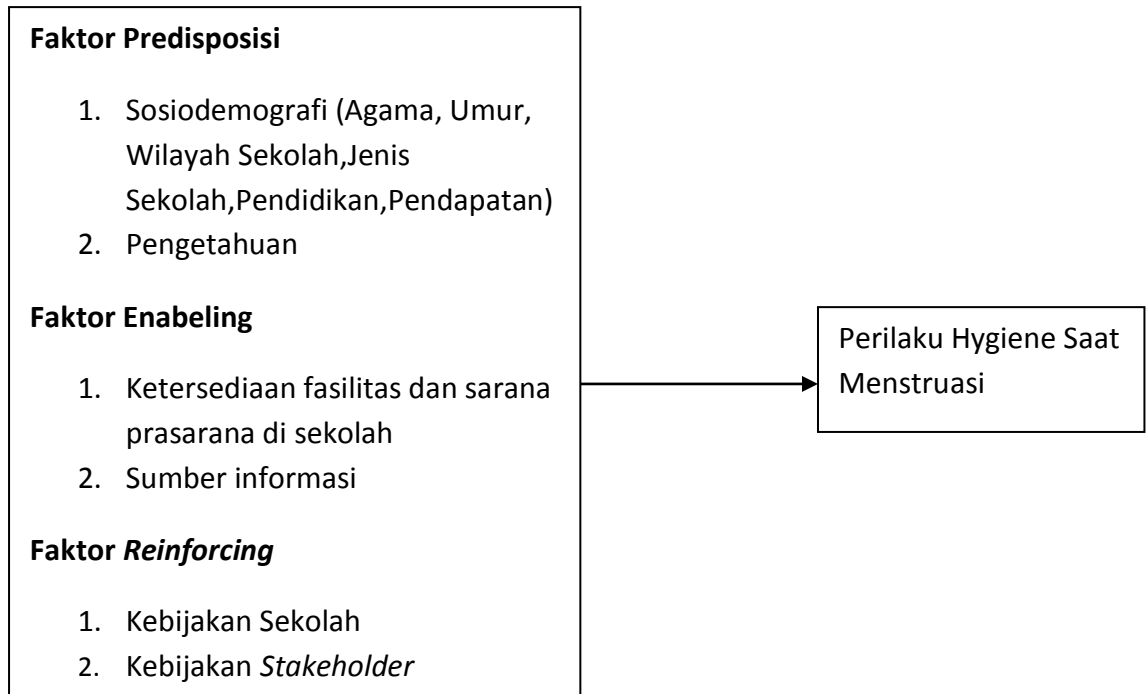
**Faktor Predisposisi**

1. Sosiodemografi (Agama, Umur, Wilayah Sekolah,Jenis Sekolah,Pendidikan,Pendapatan)
2. Pengetahuan

**Faktor Enabeling**

1. Ketersediaan fasilitas dan sarana prasarana di sekolah
2. Sumber informasi

**Faktor *Reinforcing***

1. Kebijakan Sekolah
2. Kebijakan *Stakeholder*

Perilaku Hygiene Saat Menstruasi